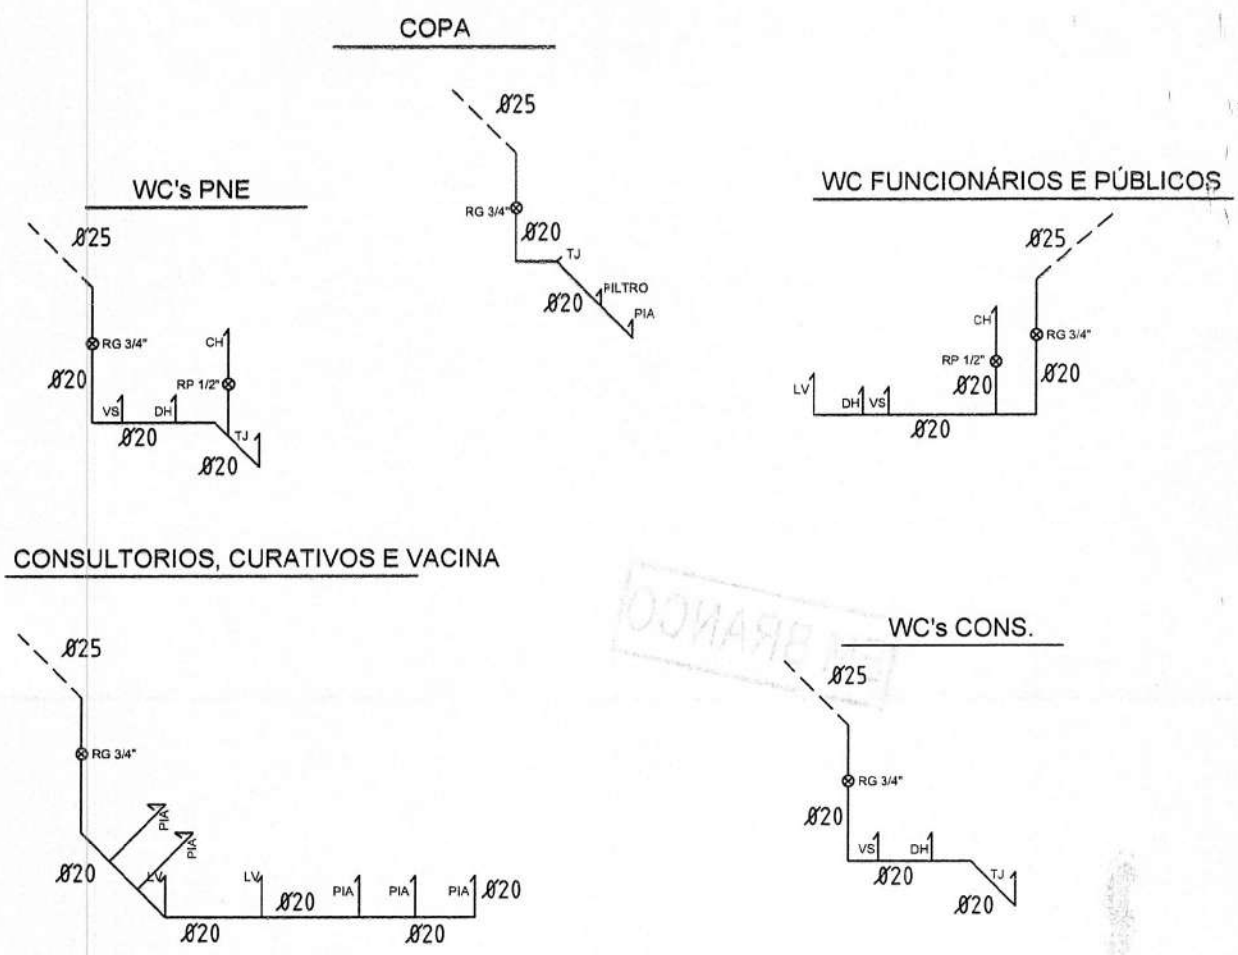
COPA

Ø25

RG 3/4"

Ø20

TJ

FILTRO

Ø20

PIA

WC's PNE

Ø25

RG 3/4"

CH

RP 1/2"

Ø20

VS

DH

Ø20

TJ

Ø20

WC FUNCIONÁRIOS E PÚBLICOS

Ø25

CH

RG 3/4"

RP 1/2"

Ø20

Ø20

LV

DH

VS

Ø20

CONSULTORIOS, CURATIVOS E VACINA

Ø25

RG 3/4"

PIA

PIA

Ø20

LV

LV

Ø20

PIA

PIA

PIA

Ø20

Ø20

Ø20

BRANCO

WC's CONS.

Ø25

RG 3/4"

Ø20

VS

DH

Ø20

TJ

Ø20